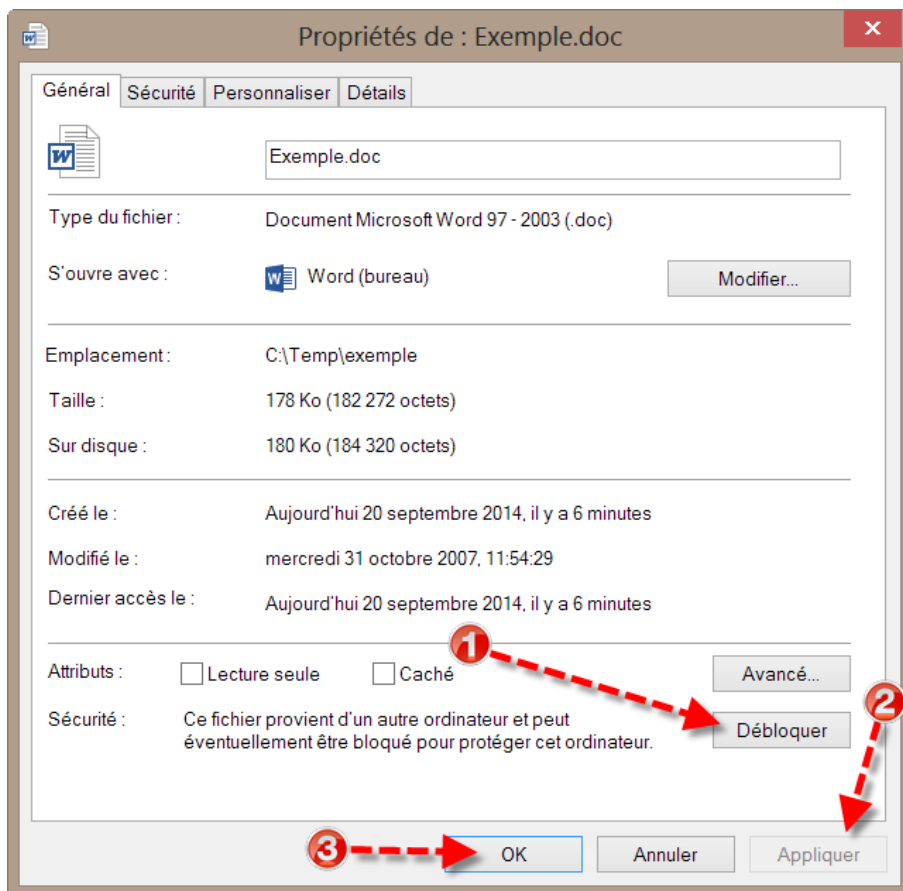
Propriétés de : Exemple.doc

Général | Sécurité | Personnaliser | Détails

Exemple.doc

Type du fichier : Document Microsoft Word 97 - 2003 (.doc)

S'ouvre avec : Word (bureau) Modifier...

Emplacement : C:\Temp\exemple

Taille : 178 Ko (182 272 octets)

Sur disque : 180 Ko (184 320 octets)

Créé le : Aujourd'hui 20 septembre 2014, il y a 6 minutes

Modifié le : mercredi 31 octobre 2007, 11:54:29

Dernier accès le : Aujourd'hui 20 septembre 2014, il y a 6 minutes

1

Attributs : Lecture seule Caché Avancé...

2

Sécurité : Ce fichier provient d'un autre ordinateur et peut éventuellement être bloqué pour protéger cet ordinateur. Débloquer

3

OK Annuler Appliquer